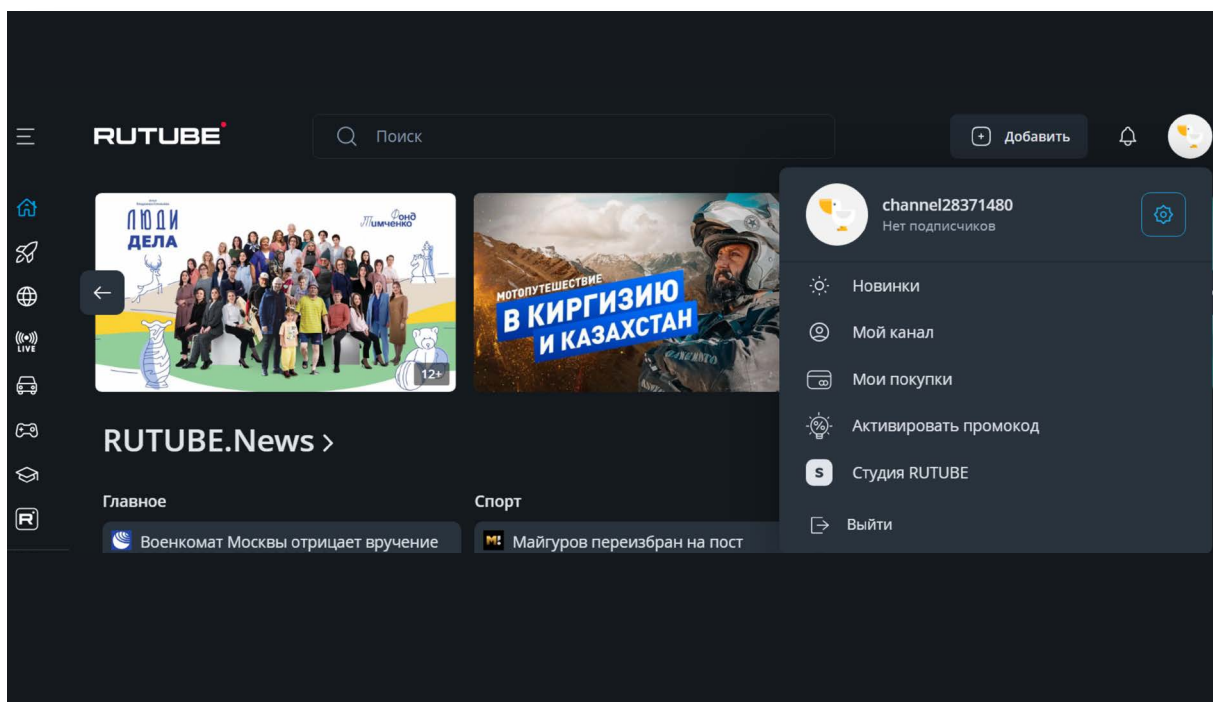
RUTUBE

Поиск

Добавить

LIVE

ЛЮДИ ДЕЛА

Фонд Тимченко

12+

МОТОПУТЕШЕСТВИЕ
В КИРГИЗИЮ И КАЗАХСТАН

channel28371480
Нет подписчиков

Новинки
Мой канал
Мои покупки
Активировать промокод
Студия RUTUBE
Выйти

RUTUBE.News >

Главное
Военкомат Москвы отрицает вручение

Спорт
Майгуров переизбран на пост